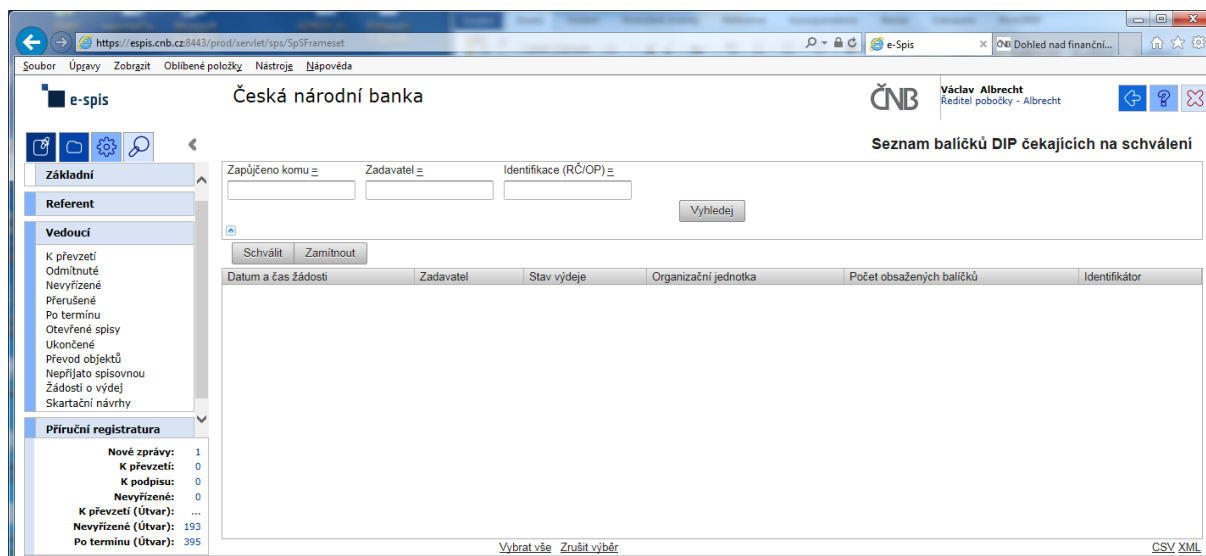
https://espis.cnb.cz:8443/prod/xervlet/sps/SpSFrameset
e-Spis
Dohled nad finanční...

Soubor Úpravy Zobrazit Oblíbené položky Nástroje Nápověda

e-spis

Česká národní banka

ČNB

Václav Albrecht
Ředitel pobočky - Albrecht

Seznam balíčků DIP čekajících na schválení

Základní

Referent

Vedoucí

K převzetí
Odmítnuté
Nevyřízené
Přerušené
Po termínu
Otevřené spisy
Ukončené
Převod objektů
Nepřijato spisovnou
Žádosti o výdej
Skartační návrhy

Příruční registratura

Nové zprávy: 1
K převzetí: 0
K podpisu: 0
Nevyřízené: 0
K převzetí (Útvar): ...
Nevyřízené (Útvar): 193
Po termínu (Útvar): 395

Zapůjčeno komu =
Zadavatel =
Identifikace (RČ/OP) =

Vyhledej

Schválit
Zamítnout

| Datum a čas žádosti | Zadavatel | Stav výdeje | Organizační jednotka | Počet obsažených balíčků | Identifikátor |
|---|---|---|---|---|---|

Vybrat vše Zrušit výběr

CSV XML